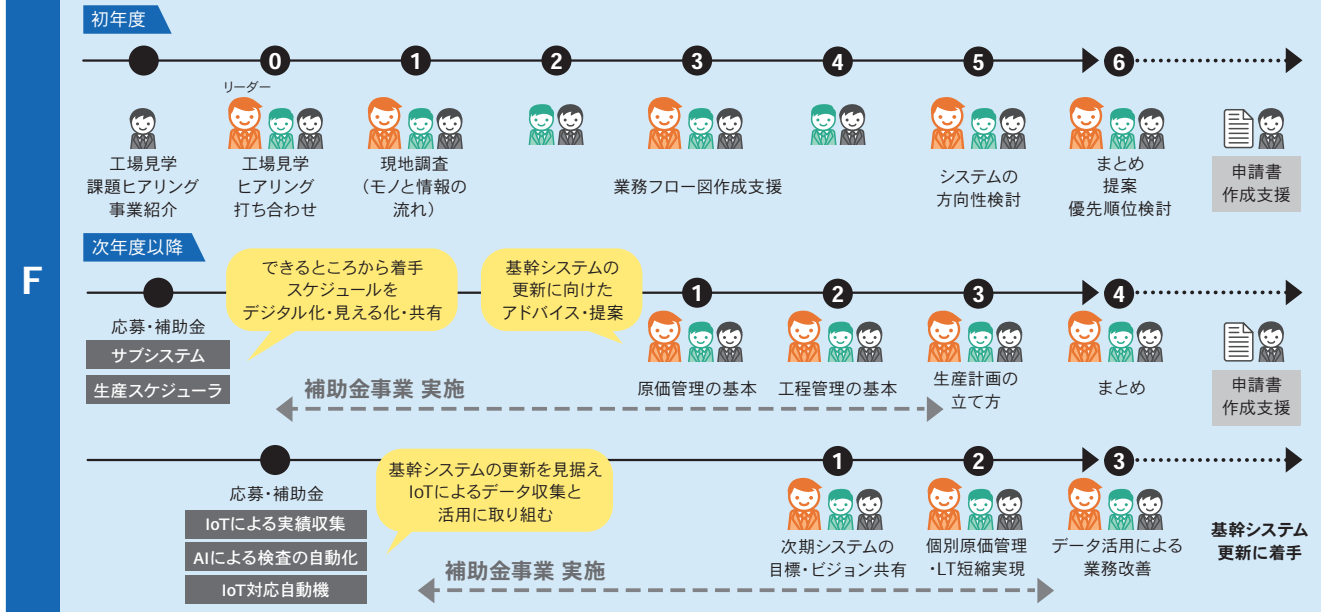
F

初年度

0 1 2 3 4 5 6

リーダー

工場見学
課題ヒアリング
事業紹介

工場見学
ヒアリング
打ち合わせ

現地調査
（モノと情報の
流れ）

業務フロー図作成支援

システムの
方向性検討

まとめ
提案
優先順位検討

申請書
作成支援

次年度以降

できるところから着手
スケジュールを
デジタル化・見える化・共有

基幹システムの
更新に向けた
アドバイス・提案

1 2 3 4

応募・補助金

サブシステム

生産スケジューラ

補助金事業 実施

原価管理の基本

工程管理の基本

生産計画の
立て方

まとめ

申請書
作成支援

基幹システムの更新を見据え
IoTによるデータ収集と
活用に取り組む

1 2 3

応募・補助金

IoTによる実績収集

AIによる検査の自動化

IoT対応自動機

補助金事業 実施

次期システムの
目標・ビジョン共有

個別原価管理
・LT短縮実現

データ活用による
業務改善

基幹システム
更新に着手